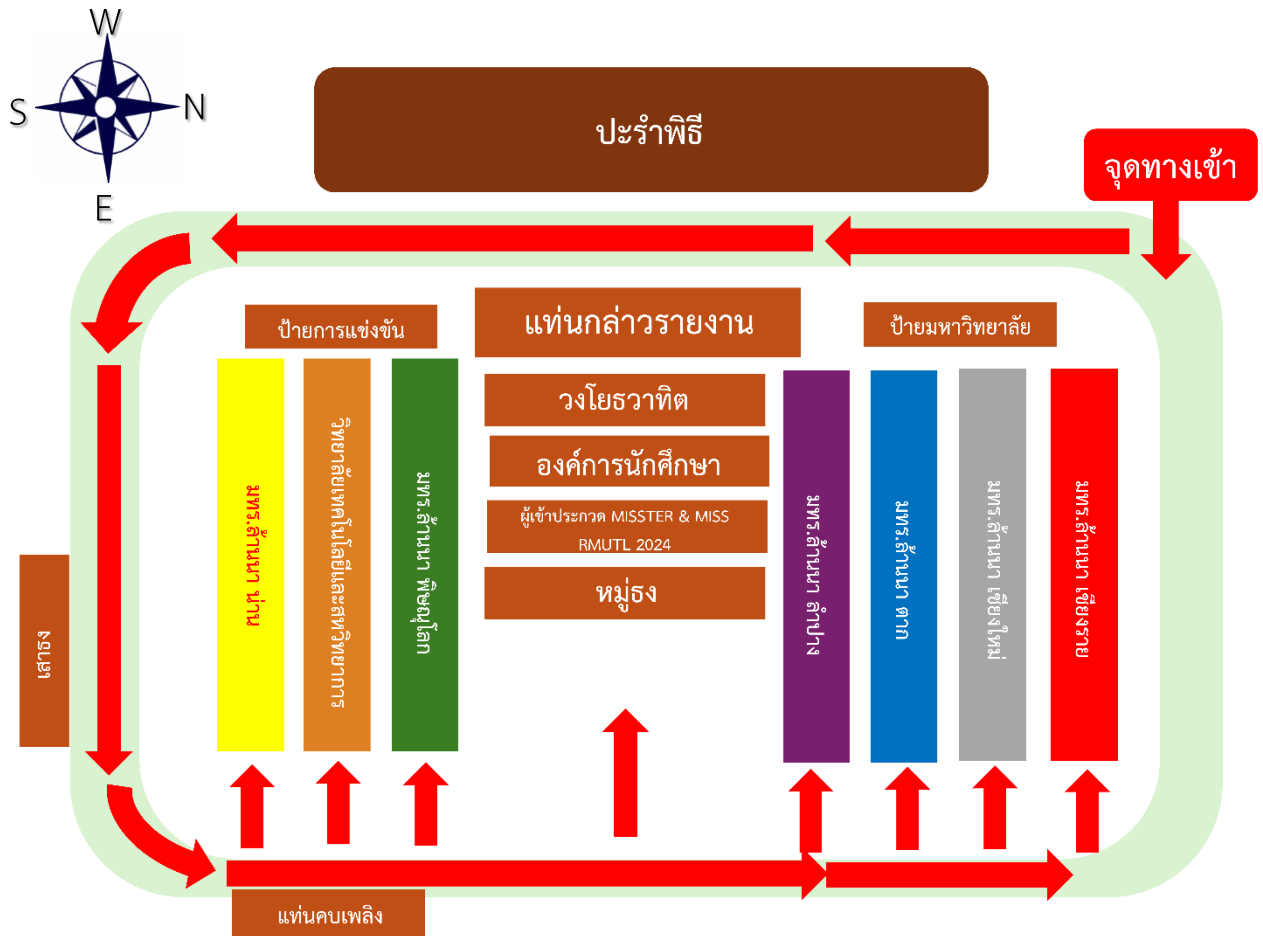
W
S
N
E

ประรำพิธี

จุดทางเข้า

ป้ายการแข่งขัน

แท่นกล่าวรายงาน

ป้ายมหาวิทยาลัย

วงโยธวาทิต

องค์การนักศึกษา

ผู้เข้าประกวด MISSTER & MISS RMUTL 2024

หมู่ธง

มทร.ล้านนา น่าน

วิทยาลัยเทคโนโลยีและสหวิทยาการ

มทร.ล้านนา พิษณุโลก

มทร.ล้านนา ลำปาง

มทร.ล้านนา ตาก

มทร.ล้านนา เชียงใหม่

มทร.ล้านนา เชียงราย

เสาธง

แท่นคบเพลิง